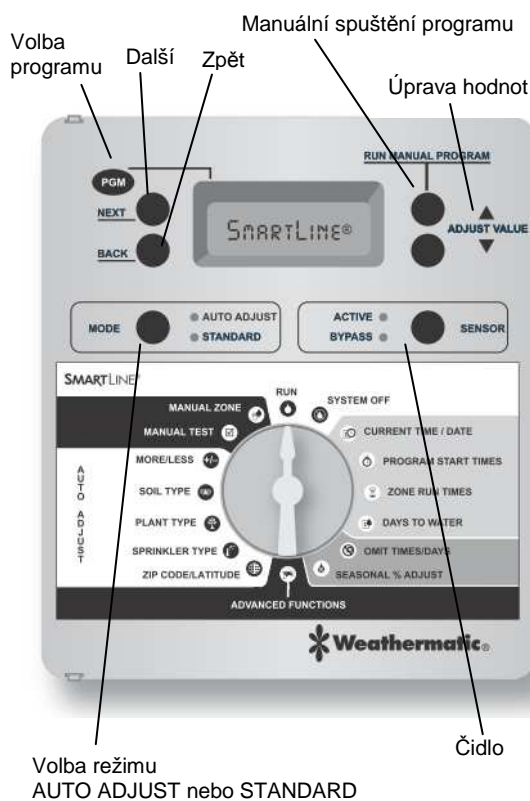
Volba programu

Další

Zpět

Manuální spuštění programu

Úprava hodnot

PGM

NEXT

BACK

SMARTLINE®

RUN MANUAL PROGRAM

ADJUST VALUE

MODE

AUTO ADJUST

STANDARD

ACTIVE

BYPASS

SENSOR

SMARTLINE

AUTO ADJUST

RUN

MANUAL ZONE

SYSTEM OFF

MANUAL TEST

CURRENT TIME / DATE

MORE/LESS

PROGRAM START TIMES

SOIL TYPE

ZONE RUN TIMES

PLANT TYPE

DAYS TO WATER

SPRINKLER TYPE

OMIT TIMES/DAYS

ZIP CODE/LATITUDE

SEASONAL % ADJUST

ADVANCED FUNCTIONS

Weathermatic®

Volba režimu AUTO ADJUST nebo STANDARD

Čidlo